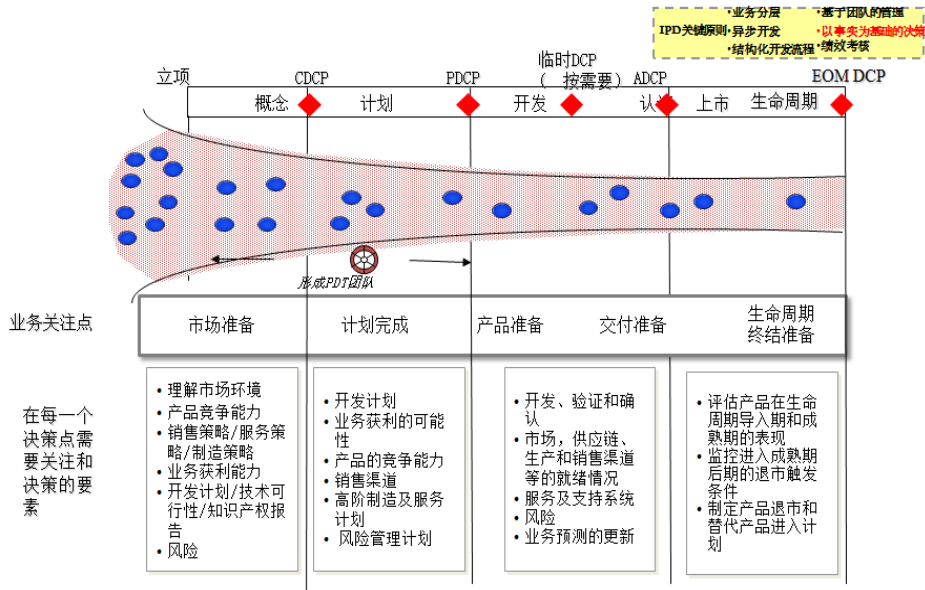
IPD关键原则 •业务分层 •基于团队的管道 •异步开发 •以事实为基础的决策 •结构化开发流程 •绩效考核

立项 CDCP PDCP 临时DCP （按需要） ADCP EOM DCP

概念 计划 开发 验证 上市 生命周期

形成PDT团队

业务关注点

市场准备 计划完成 产品准备 交付准备 生命周期终结准备

在每一个决策点需要关注和决策的要素

• 理解市场环境
• 产品竞争能力
• 销售策略/服务策略/制造策略
• 业务获利能力
• 开发计划/技术可行性/知识产权报告
• 风险

• 开发计划
• 业务获利的可能性
• 产品的竞争能力
• 销售渠道
• 高阶制造及服务计划
• 风险管理计划

• 开发、验证和确认
• 市场，供应链、生产和销售渠道等的就绪情况
• 服务及支持系统
• 风险
• 业务预测的更新

• 评估产品在生命周期导入期和成熟期的表现
• 监控进入成熟期后期的退市触发条件
• 制定产品退市和替代产品进入计划